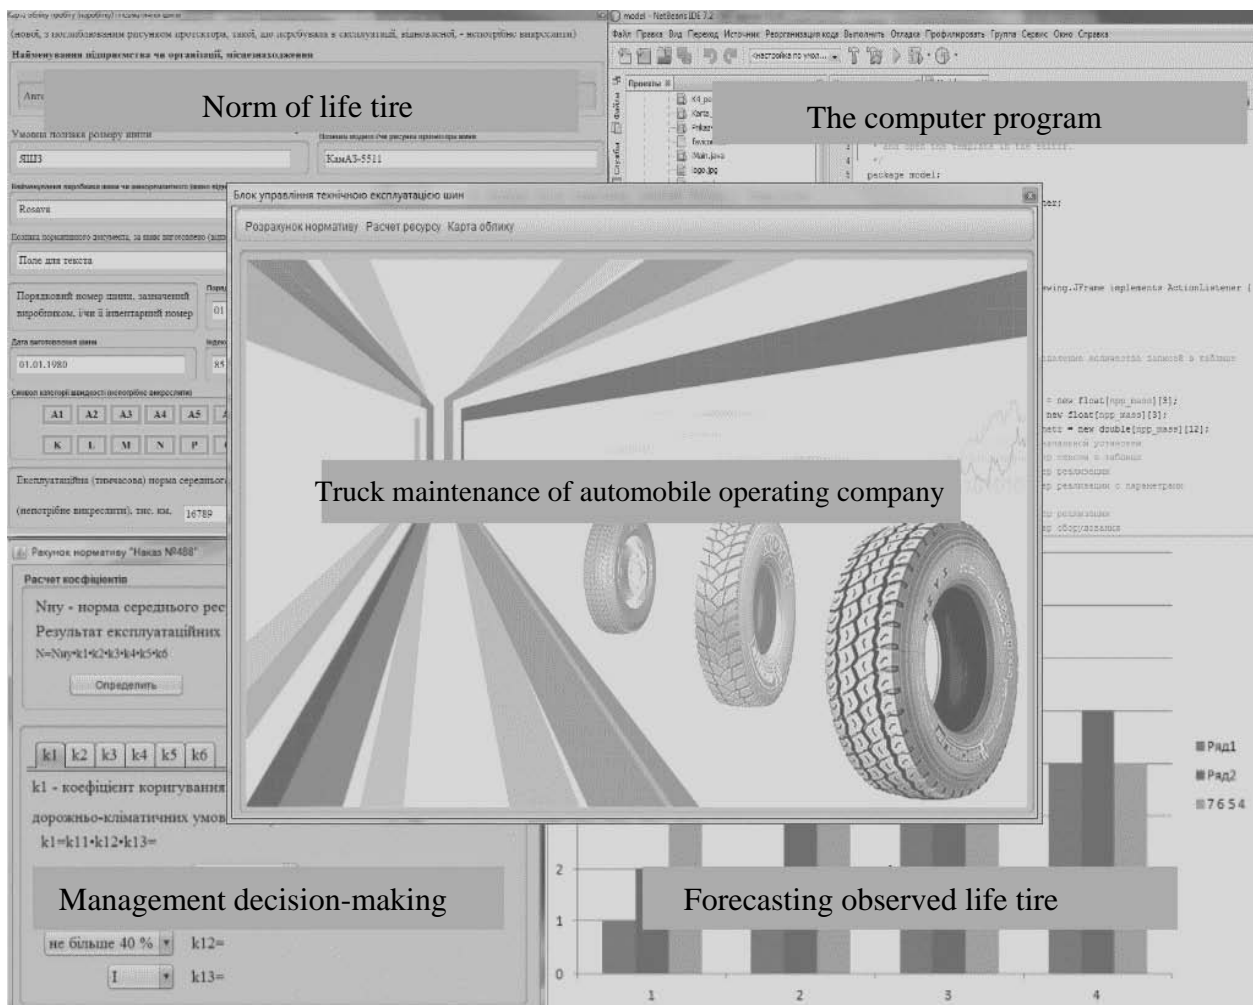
Карта обліку пробігу (короб'єку) і подальшого шин

(нової, з поглибленим рисунком протектора, такої, що перебувала в експлуатації, відновленої, - непотрібне викреслити)

Найменування підприємства чи організації, місцезнаходження

Norm of life tire

Умовне позначення розміру шини

ЯШЗ

КамАЗ-5511

Rosava

Поле для текста

Порядковий номер шини, зазначений виробником, і чи її інвентарний номер

01

01.01.1980

85

A1 A2 A3 A4 A5

K L M N P

Експлуатаційна (тимчасова) норма середнього

(непотрібне викреслити), тис. км. 16789

model - NetBeans IDE 7.2

Файл Правка Вид Переход Источник Реорганизация кода Выполнить Отладка Профилировать Группа Сервис Окно Справка

The computer program

package model;

ewing.JFrame implements ActionListener {

= new float[npp_mass][3];

new float[npp_mass][3];

= new double[npp_mass][12];

Блок управління технічною експлуатацією шин

Розрахунок нормативу Расчет ресурсу Карта обліку

Truck maintenance of automobile operating company

Рахунок нормативу "Наказ №488"

Расчет коефіцієнтів

Nну - норма середнього рес

Результат експлуатаційних

N=Nну•k1•k2•k3•k4•k5•k6

Определить

k1 k2 k3 k4 k5 k6

k1 - коефіцієнт коригування

дорожньо-кліматичних умов

k1=k11•k12•k13=

Management decision-making

не більше 40 % k12=

I k13=

Ряд1

Ряд2

7654

2

1

0

1 2 3 4

Forecasting observed life tire